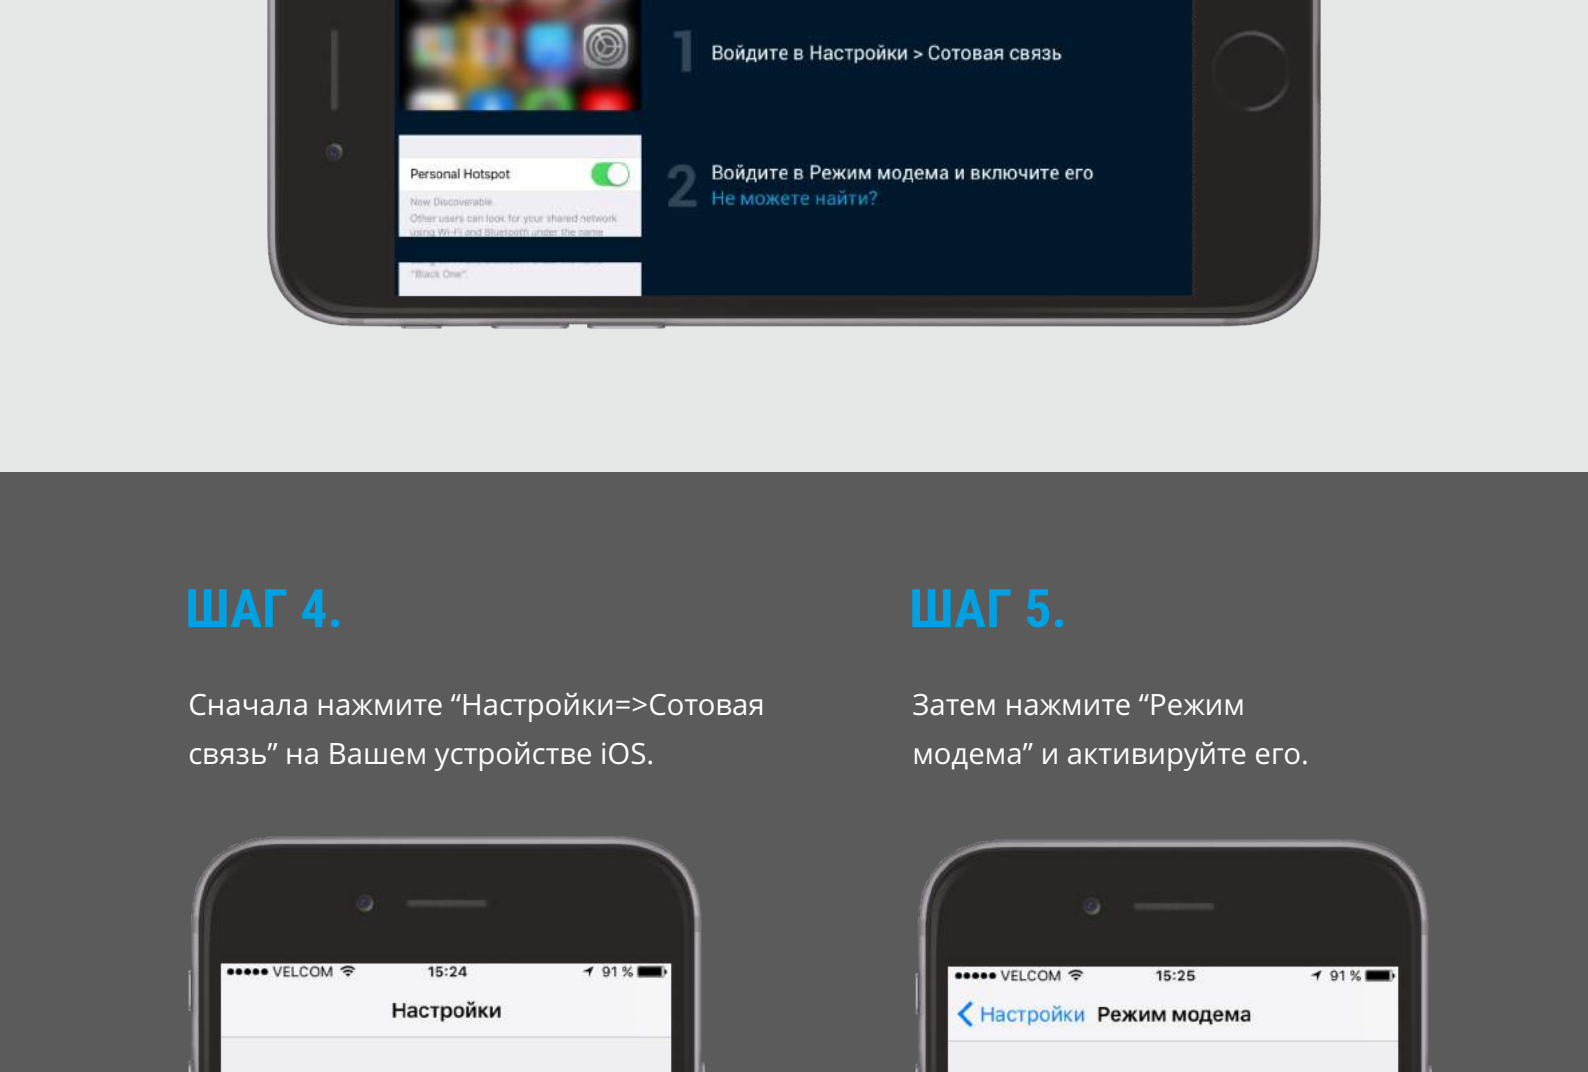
1 Войдите в Настройки > Сотовая связь

Personal Hotspot

Now Discoverable.
Other users can look for your shared network using Wi-Fi and Bluetooth under the name

"Black One"

2 Войдите в Режим модема и включите его
Не можете найти?

ШАГ 4.

Сначала нажмите “Настройки=>Сотовая связь” на Вашем устройстве iOS.

●●●●● VELCOM 15:24 91 %

Настройки

ШАГ 5.

Затем нажмите “Режим модема” и активируйте его.

●●●●● VELCOM 15:25 91 %

Настройки Режим модема